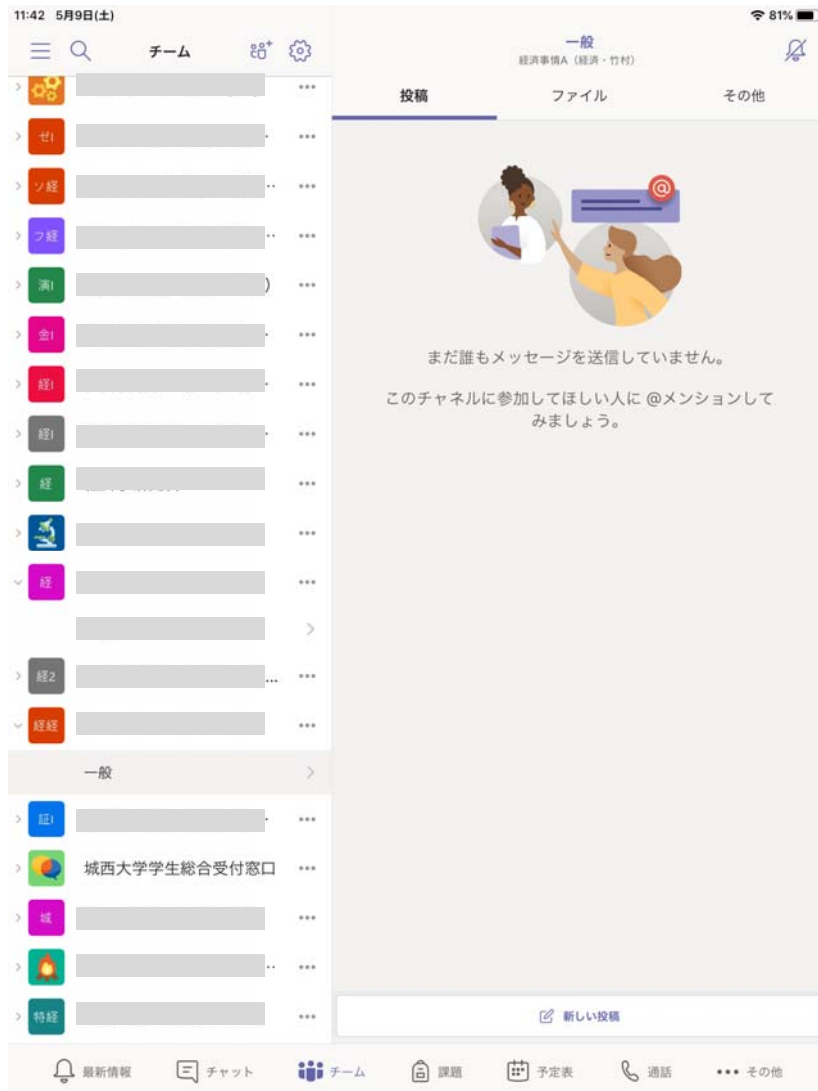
11:42 5月9日(土)

81%

チーム

一般
経済事情A（経済・竹村）

投稿

ファイル

その他

ゼ

ソ経

フ経

演

金

経

経

経

経

経2

経経

一般

証

城西大学学生総合受付窓口

城

特経

まだ誰もメッセージを送信していません。

このチャネルに参加してほしい人に @メンションしてみましょう。

新しい投稿

最新情報

チャット

チーム

課題

予定表

通話

その他